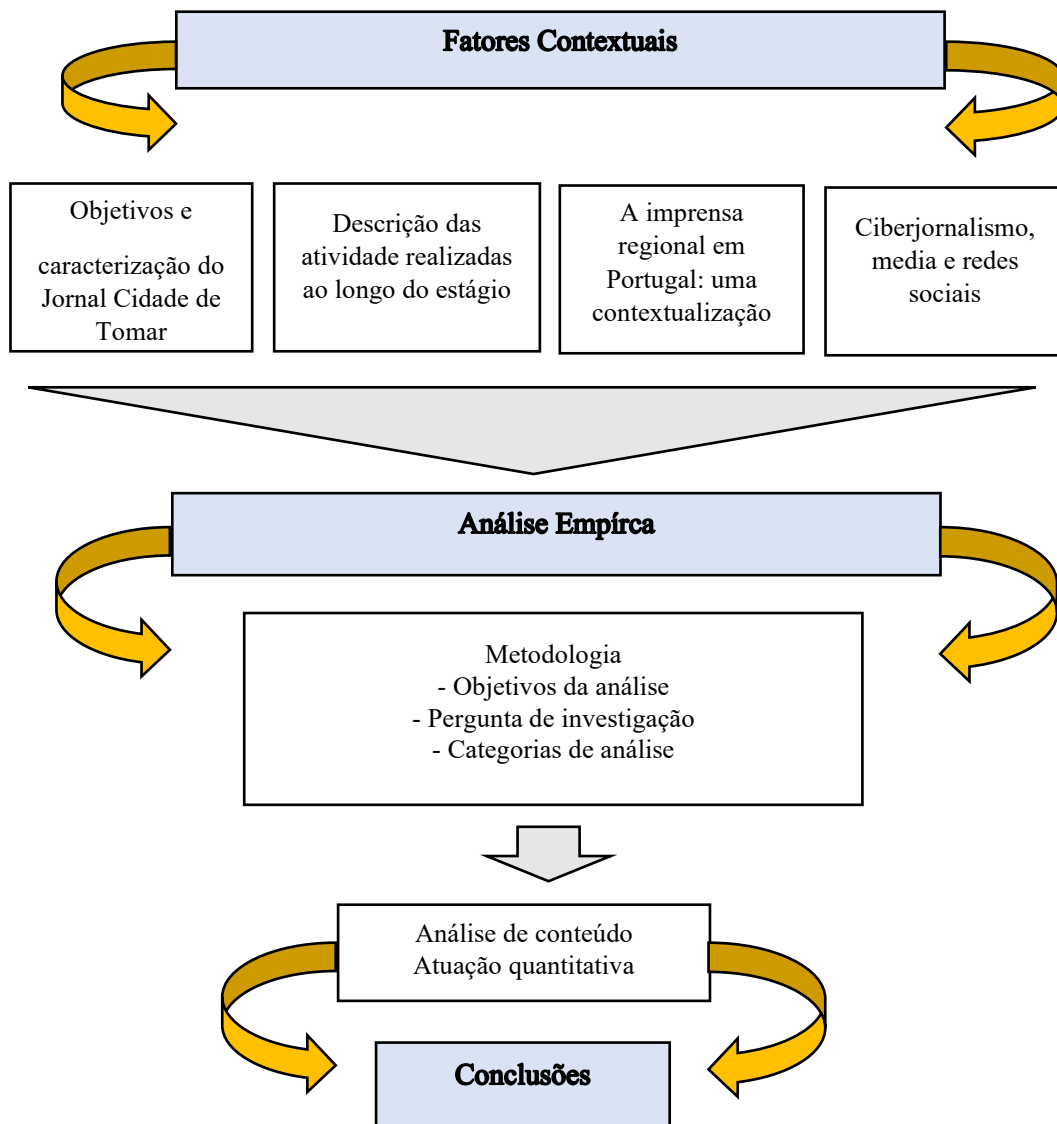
Fatores Contextuais

Objetivos e caracterização do Jornal Cidade de Tomar

Descrição das atividade realizadas ao longo do estágio

A imprensa regional em Portugal: uma contextualização

Ciberjornalismo, media e redes sociais

Análise Empírca

Metodologia
- Objetivos da análise
- Pergunta de investigação
- Categorias de análise

Análise de conteúdo
Atuação quantitativa

Conclusões